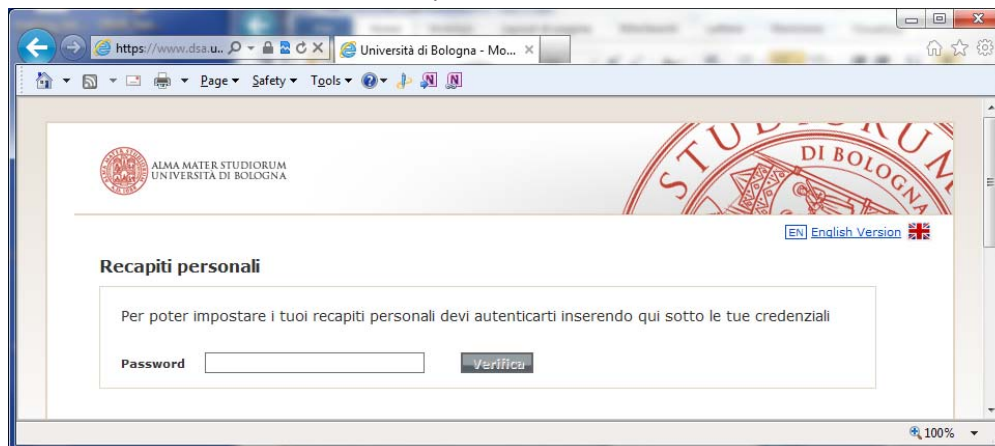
https://www.dsa.u..

Università di Bologna - Mo...

Page ▾ Safety ▾ Tools ▾

ALMA MATER STUDIORUM
UNIVERSITÀ DI BOLOGNA

STUDIORUM
DI BOLOGNA

EN English Version

Recapiti personali

Per poter impostare i tuoi recapiti personali devi autenticarti inserendo qui sotto le tue credenziali

Password

Verifica

100%